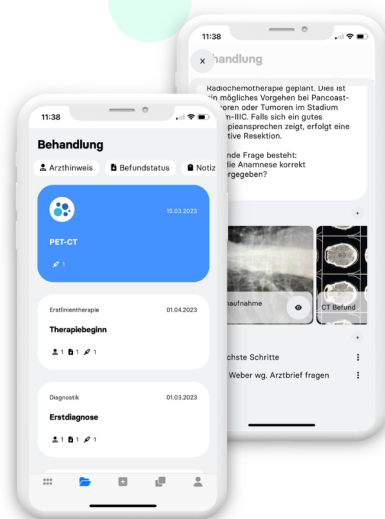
11:38

Behandlung

Arzthinweis

Befundstatus

Notiz

15.03.2023

PET-CT

1

Erstlinientherapie

01.04.2023

Therapiebeginn

1 1 1

Diagnostik

01.03.2023

Erstdiagnose

1 1 1

11:38

Behandlung

Radiochemotherapie geplant. Dies ist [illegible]in mögliches Vorgehen bei Pancoast-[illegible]oren oder Tumoren im Stadium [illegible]m-IIIC. Falls sich ein gutes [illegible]ieansprechen zeigt, erfolgt eine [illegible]tive Resektion.

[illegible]nde Frage besteht: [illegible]ie Anamnese korrekt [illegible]rgegeben?

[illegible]aufnahme

CT Befund

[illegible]chste Schritte

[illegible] Weber wg. Arztbrief fragen